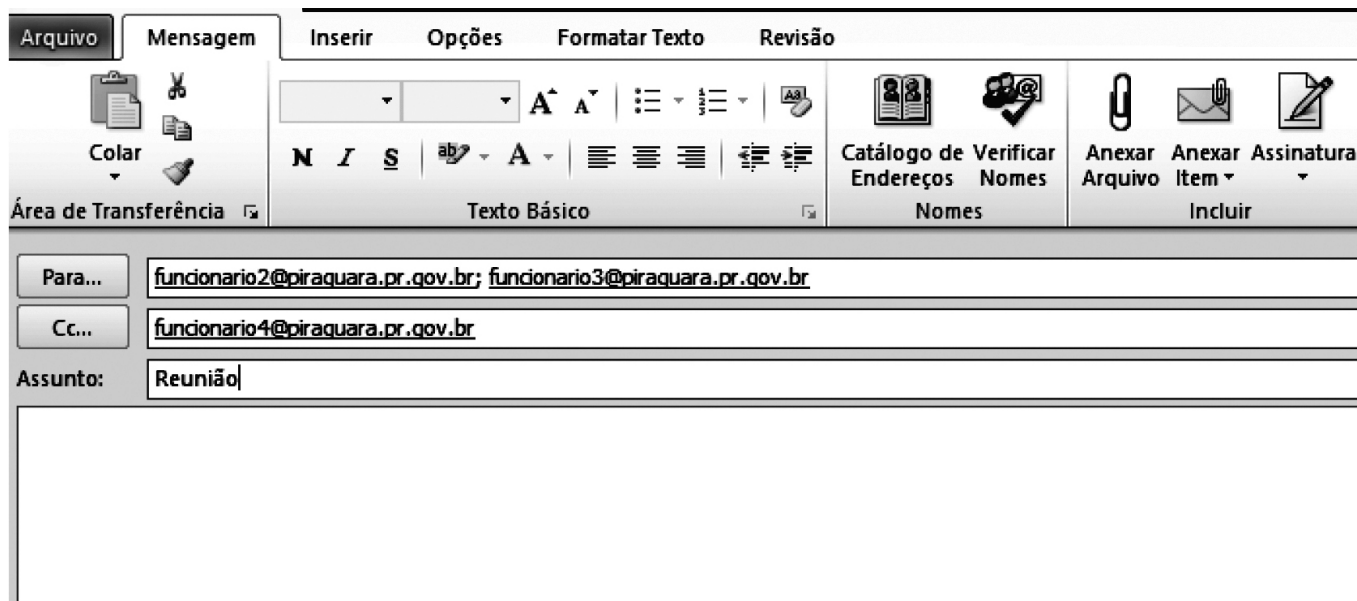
Arquivo Mensagem Inserir Opções Formatar Texto Revisão

Colar

Área de Transferência

N I S A

Texto Básico

Catálogo de Endereços

Verificar Nomes

Nomes

Anexar Arquivo

Anexar Item

Assinatura

Incluir

Para...

funcionario2@piraquara.pr.gov.br; funcionario3@piraquara.pr.gov.br

Cc...

funcionario4@piraquara.pr.gov.br

Assunto:

Reunião